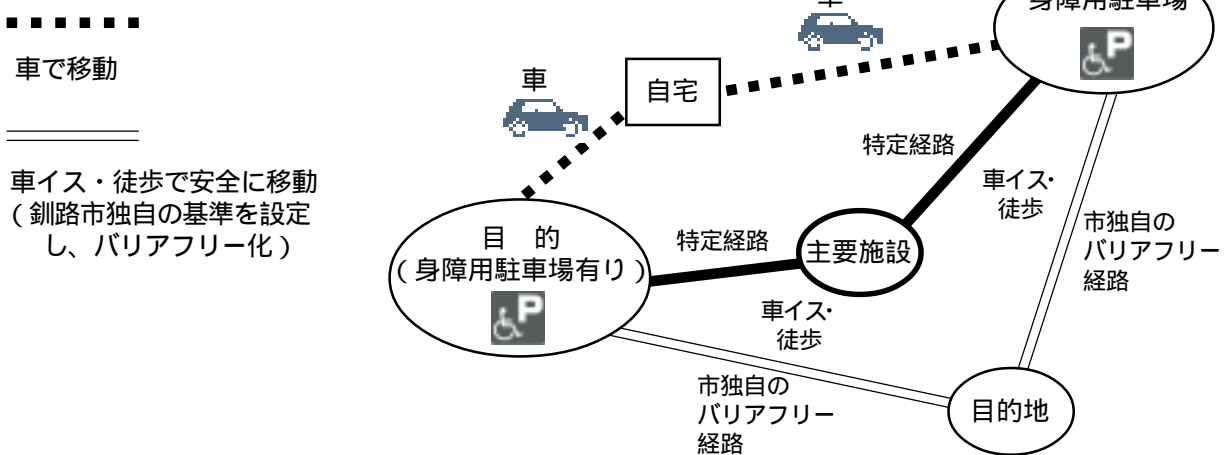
車で移動

車イス・徒歩で安全に移動（釧路市独自の基準を設定し、バリアフリー化）

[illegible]

身障用駐車場

車

自宅

特定経路

車イス・徒歩

市独自のバリアフリー経路

目　的（身障用駐車場有り）

特定経路

主要施設

車イス・徒歩

市独自のバリアフリー経路

目的地